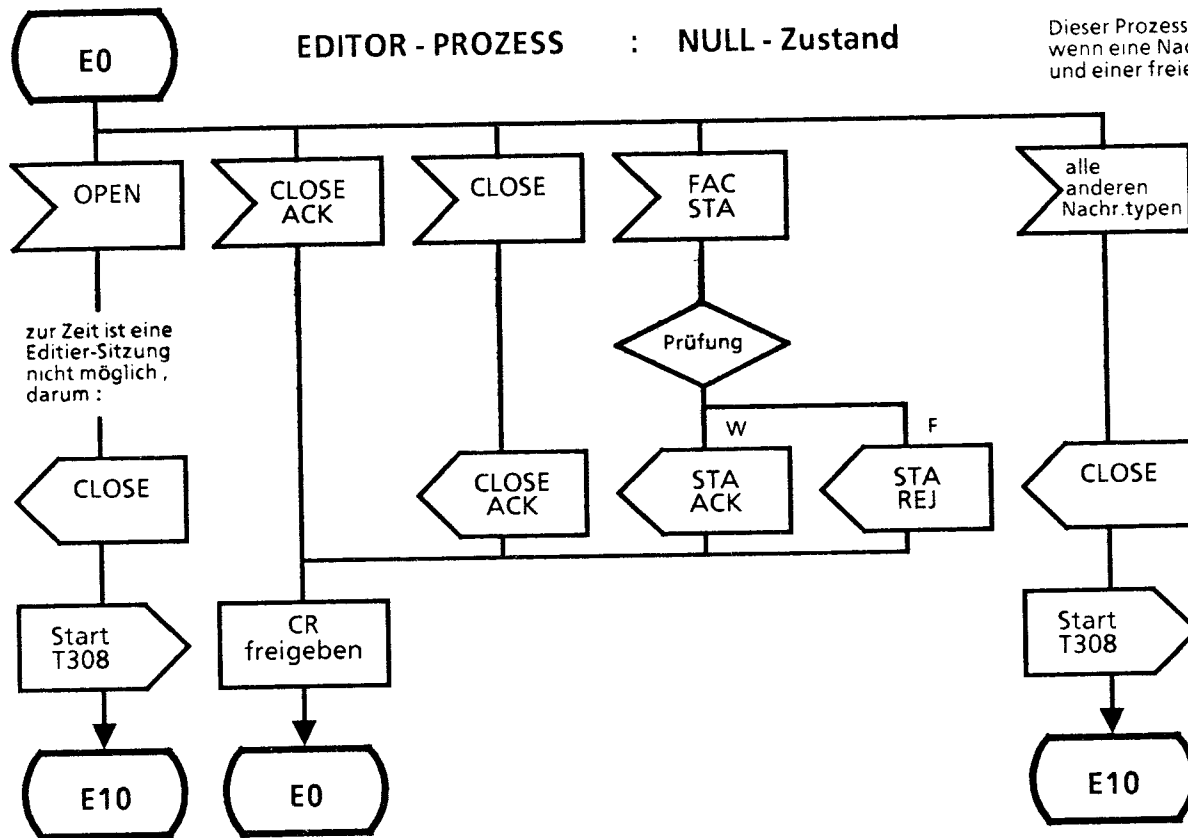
E0

EDITOR - PROZESS : NULL - Zustand

Dieser Prozess wenn eine Nac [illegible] und einer freie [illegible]

OPEN

CLOSE ACK

CLOSE

FAC STA

alle anderen Nachr.typen

zur Zeit ist eine Editier-Sitzung nicht möglich , darum :

Prüfung

W

F

CLOSE

CLOSE ACK

STA ACK

STA REJ

CLOSE

Start T308

CR freigeben

Start T308

E10

E0

E10